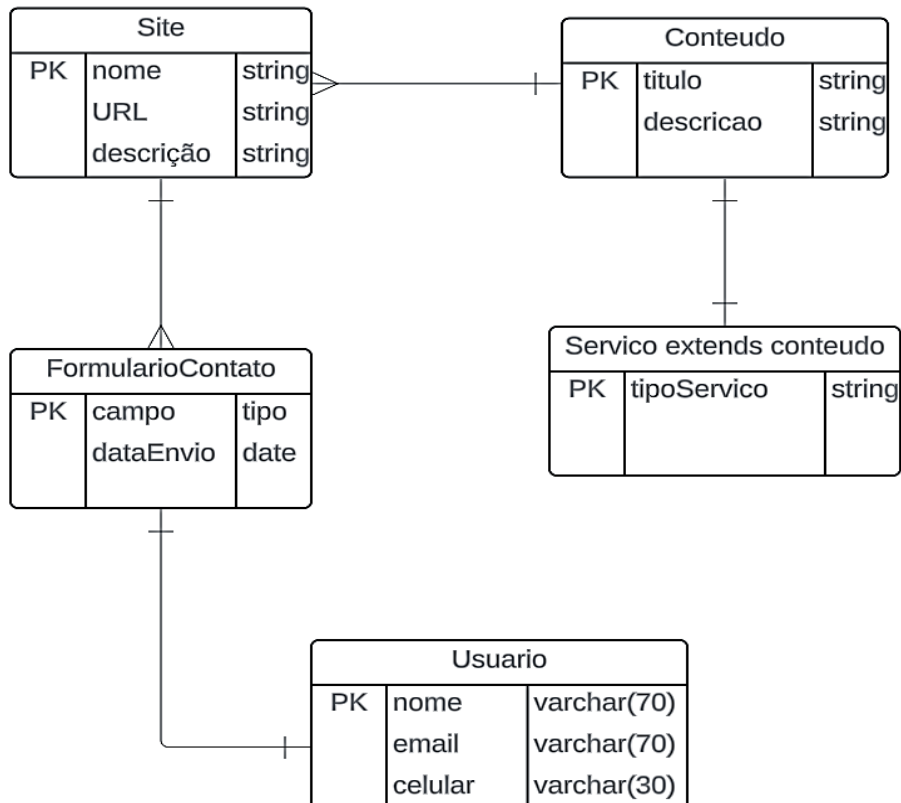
Site

| PK | nome | string |
|---|---|---|
| | URL | string |
| | descrição | string |

Conteudo

| PK | titulo | string |
|---|---|---|
| | descricao | string |

FormularioContato

| PK | campo | tipo |
|---|---|---|
| | dataEnvio | date |

Servico extends conteudo

| PK | tipoServico | string |
|---|---|---|

Usuario

| PK | nome | varchar(70) |
|---|---|---|
| | email | varchar(70) |
| | celular | varchar(30) |